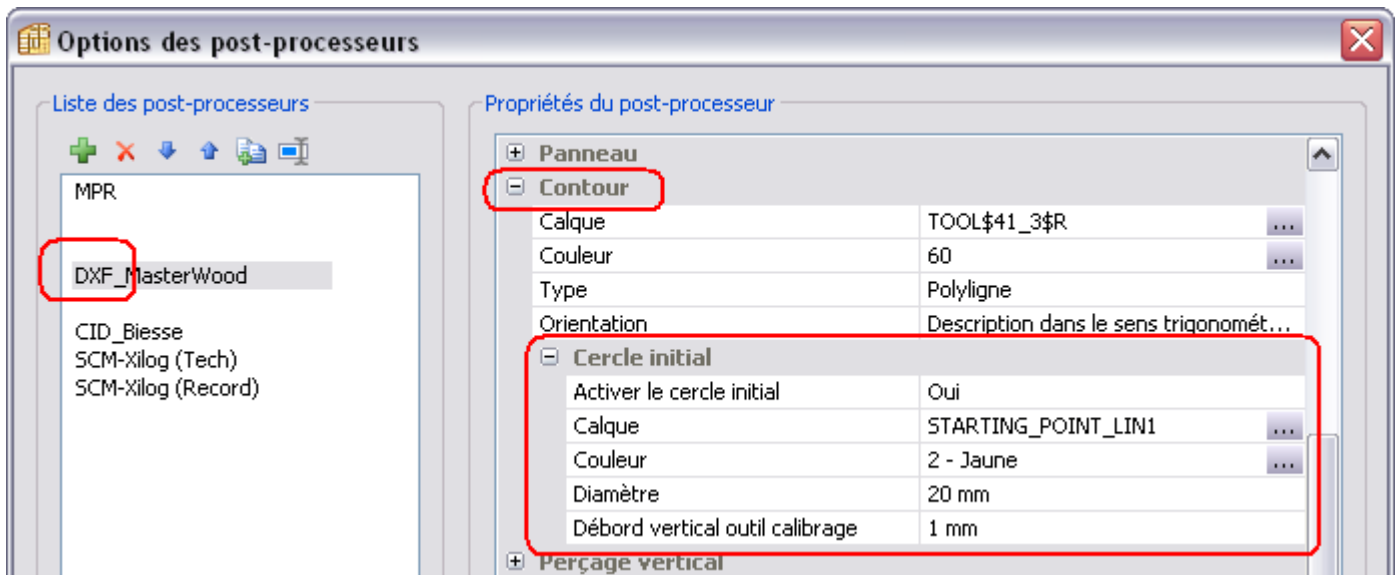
Options des post-processeurs

Liste des post-processeurs

MPR

DXF_MasterWood

CID_Biesse
SCM-Xilog (Tech)
SCM-Xilog (Record)

Propriétés du post-processeur

⊞ Panneau
⊟ Contour

| Calque | TOOL\$41_3\$R |
|---|---|
| Couleur | 60 |
| Type | Polyligne |
| Orientation | Description dans le sens trigonomét... |

⊟ Cercle initial

| Activer le cercle initial | Oui |
|---|---|
| Calque | STARTING_POINT_LIN1 |
| Couleur | 2 - Jaune |
| Diamètre | 20 mm |
| Débord vertical outil calibrage | 1 mm |

⊞ Perçage vertical